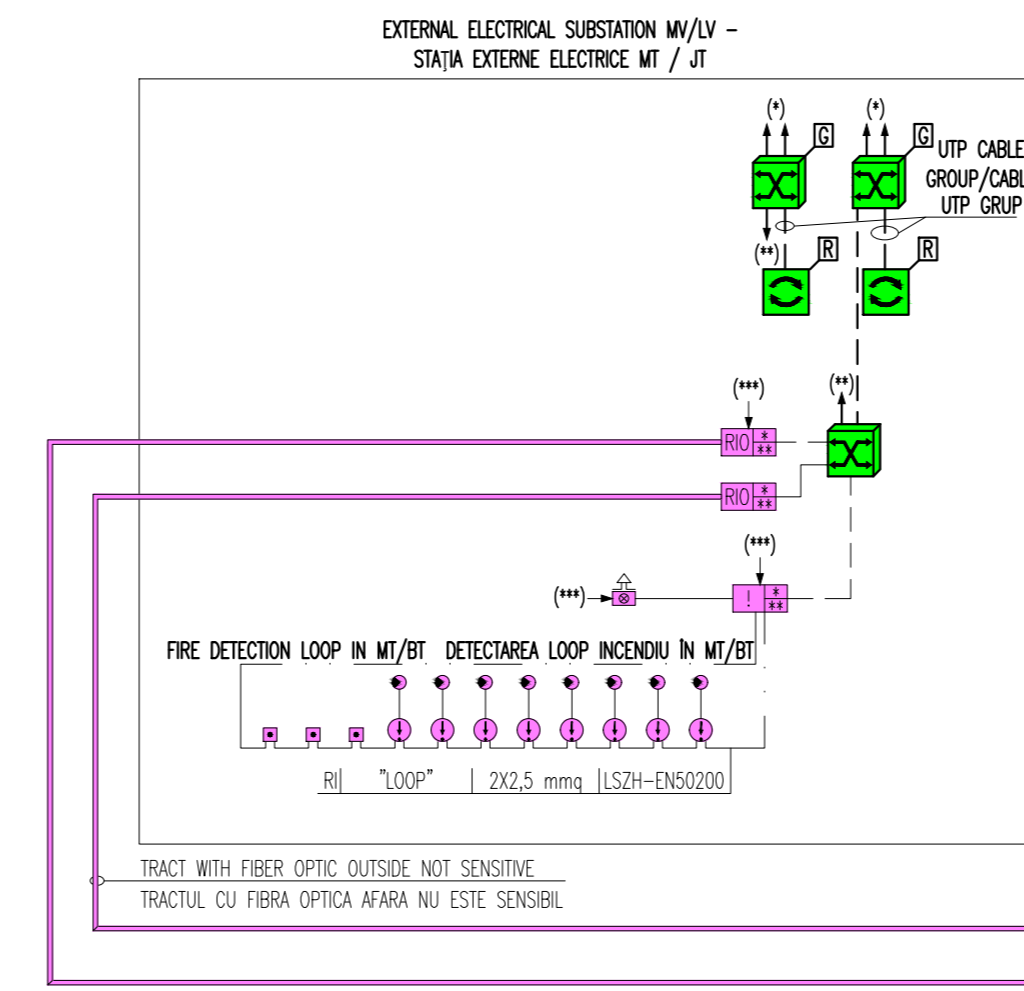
EXTERNAL ELECTRICAL SUBSTATION MV/LV –
STAŢIA EXTERNE ELECTRICE MT / JT

(*)
G
(*)
G
UTP CABLE
GROUP/CABL
UTP GRUP
(**)
R
R

(***)
(**)
RIO
*
**
RIO
*
**

(***)
(***)
!
*
**

FIRE DETECTION LOOP IN MT/BT DETECTAREA LOOP INCENDIU ÎN MT/BT

RI | "LOOP" | 2X2,5 mmq | LSZH-EN50200

TRACT WITH FIBER OPTIC OUTSIDE NOT SENSITIVE
TRACTUL CU FIBRA OPTICA AFARA NU ESTE SENSIBIL